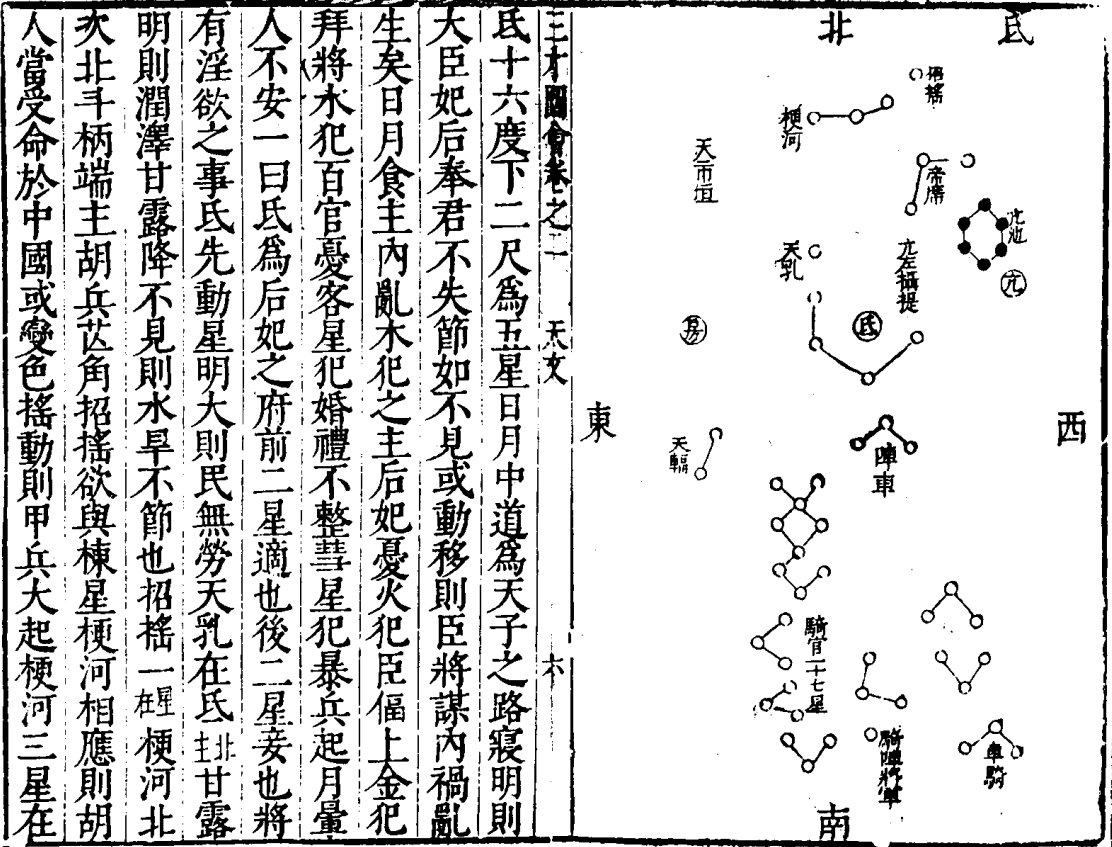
三才圖會卷之一　天文　十

氐十六度下二尺爲五星日月中道爲天子之路寢明則大臣妃后奉君不失節如不見或動移則臣將謀內禍亂生矣日月食主內亂木犯之主后妃憂火犯臣偪上金犯拜將水犯百官憂客星犯婚禮不整彗星犯暴兵起月暈人不安一曰氐爲后妃之府前二星適也後二星妾也將有淫欲之事氐先動星明大則民無勞天乳在氐北甘露明則潤澤甘露降不見則水旱不節也招搖一星梗河北次北斗柄端主胡兵芒角招搖欲與棟星梗河相應則胡人當受命於中國或變色搖動則甲兵大起梗河三星在

北
氐
招搖
梗河
帝席
亢池
天市垣
天乳
亢
左攝提
氐
房
東
西
天輻
陣車
騎官二十七星
騎陣將軍
車騎
南